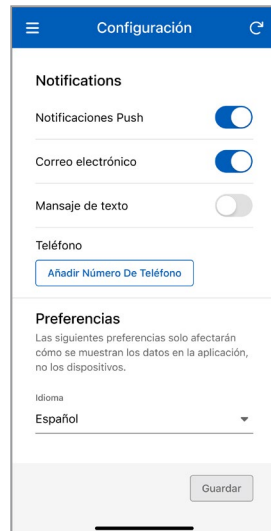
Configuración

Notifications

Notificaciones Push

Correo electrónico

Mansaje de texto

Teléfono

Añadir Número De Teléfono

Preferencias

Las siguientes preferencias solo afectarán cómo se muestran los datos en la aplicación, no los dispositivos.

Idioma

Español

Guardar